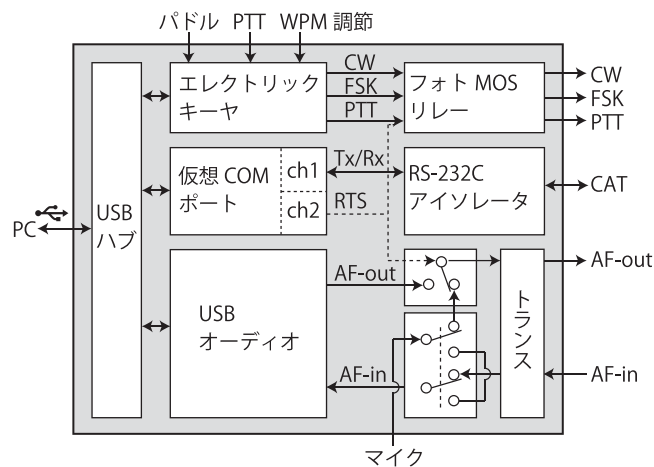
パドル PTT WPM 調節

USB ハブ

PC

エレクトリック キーヤ

CW
FSK
PTT

フォト MOS リレー

CW
FSK
PTT

仮想 COM ポート

ch1
ch2

Tx/Rx
RTS

RS-232C アイソレータ

CAT

USB オーディオ

AF-out
AF-in

トランス

AF-out
AF-in

マイク